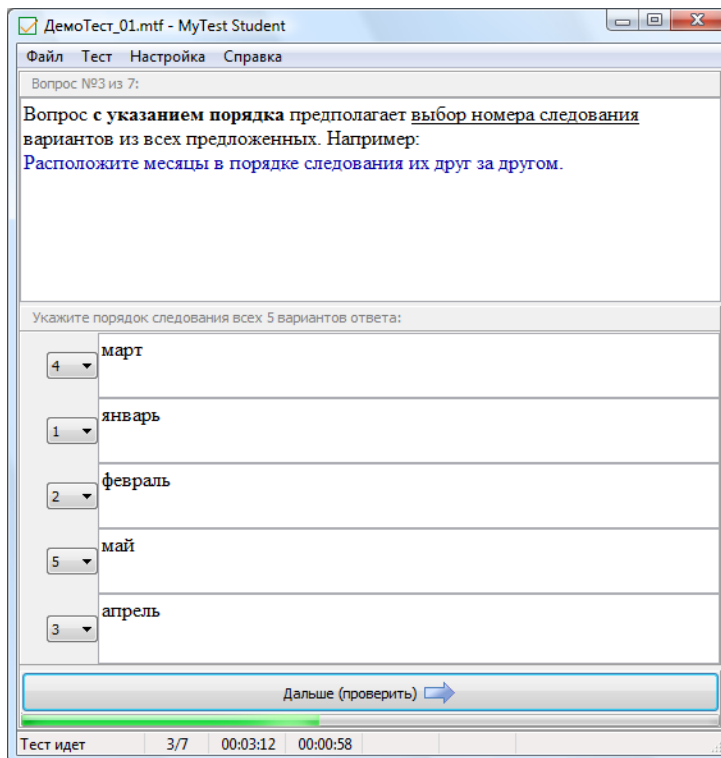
ДемоТест_01.mtf - MyTest Student

Файл Тест Настройка Справка

Вопрос №3 из 7:

Вопрос **с указанием порядка** предполагает выбор номера следования вариантов из всех предложенных. Например:
Расположите месяцы в порядке следования их друг за другом.

Укажите порядок следования всех 5 вариантов ответа:

4 март

1 январь

2 февраль

5 май

3 апрель

Дальше (проверить)

Тест идет | 3/7 | 00:03:12 | 00:00:58